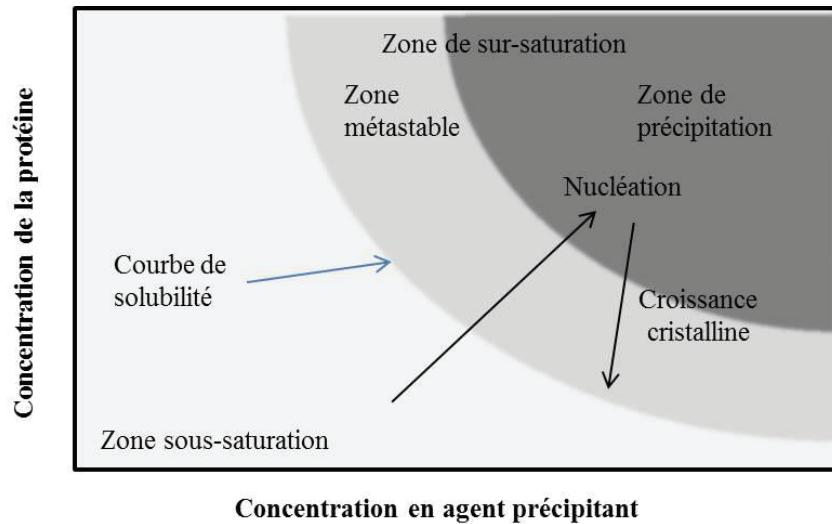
Zone de sur-saturation

Zone métastable

Zone de précipitation

Nucléation

Courbe de solubilité

Croissance cristalline

Zone sous-saturation

Concentration de la protéine

Concentration en agent précipitant